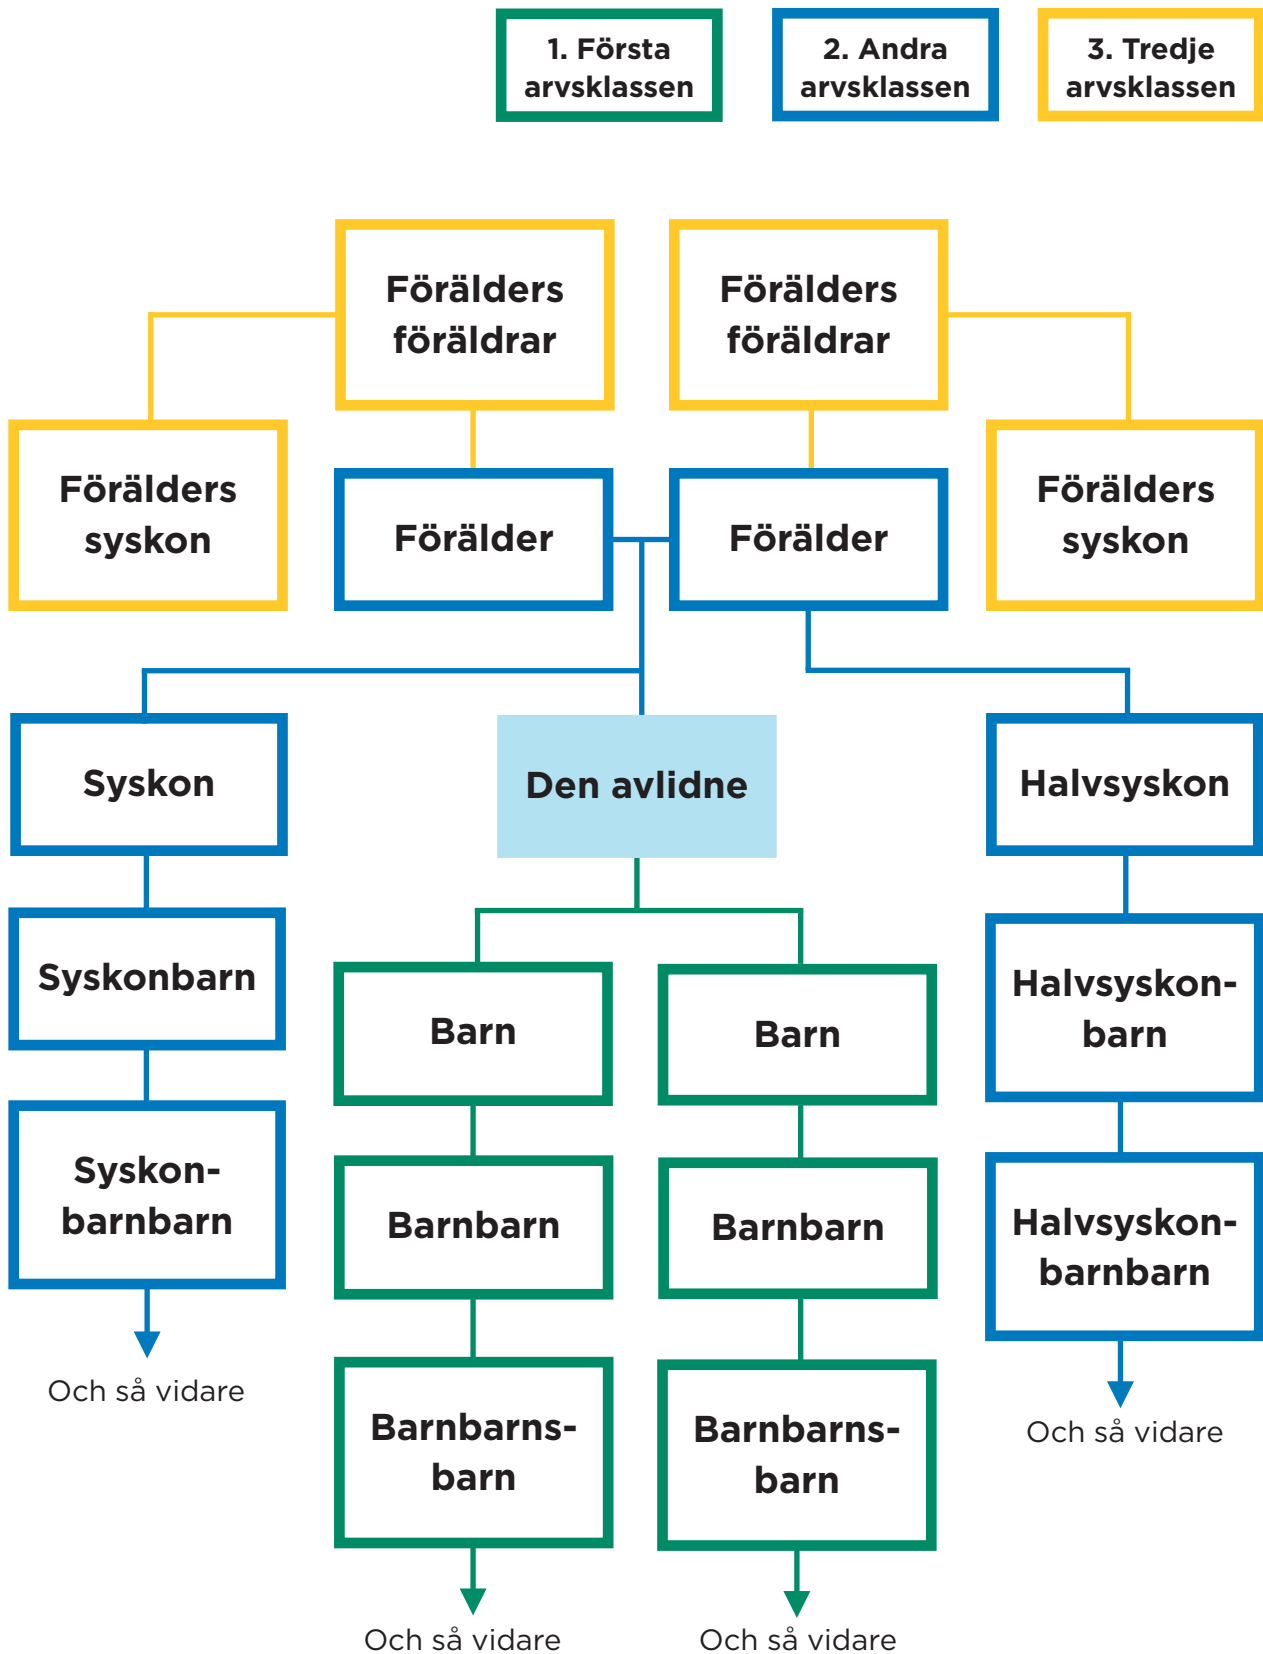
1. Första arvsklassen

2. Andra arvsklassen

3. Tredje arvsklassen

Förälders föräldrar

Förälders föräldrar

Förälders syskon

Förälder

Förälder

Förälders syskon

Syskon

Den avlidne

Halvsyskon

Syskonbarn

Barn

Barn

Halvsyskonbarn

Syskonbarnbarn

Barnbarn

Barnbarn

Halvsyskonbarnbarn

Och så vidare

Barnbarnsbarn

Barnbarnsbarn

Och så vidare

Och så vidare

Och så vidare